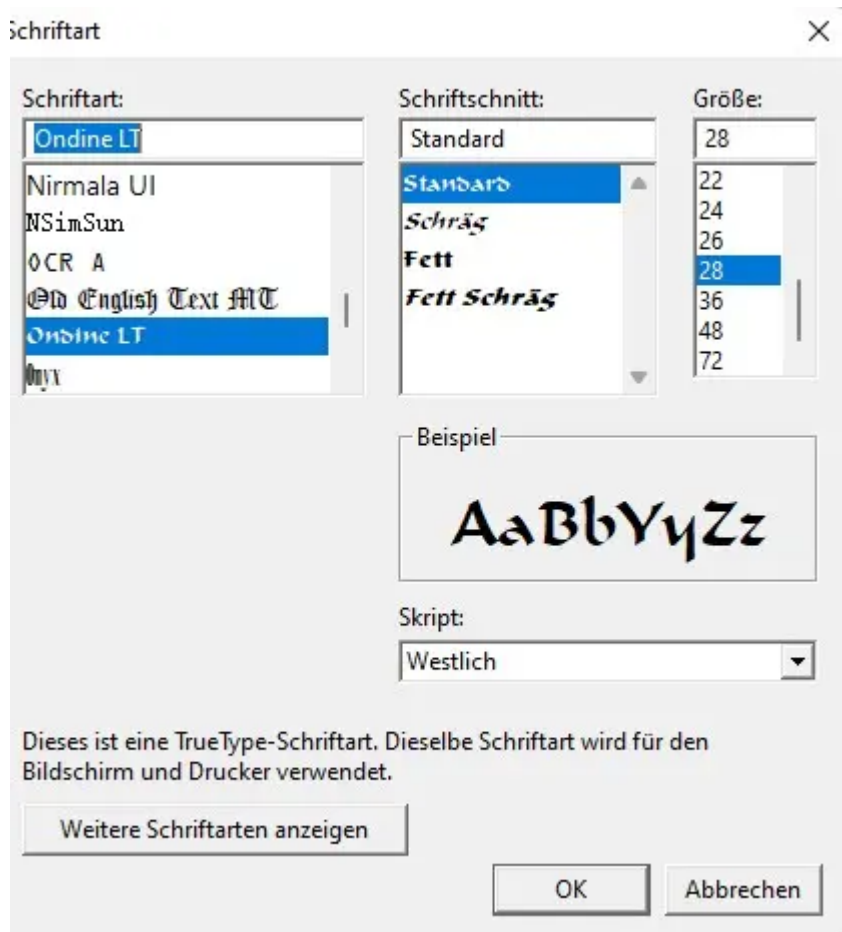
Schriftart

×

Schriftart:

Ondine LT

Nirmala UI
NSimSun
OCR A
Old English Text MT
Ondine LT
Onyx

Schriftschnitt:

Standard

Standard
Schräg
Fett
Fett Schräg

Größe:

28

22
24
26
28
36
48
72

Beispiel

AaBbYyZz

Skript:

Westlich

Dieses ist eine TrueType-Schriftart. Dieselbe Schriftart wird für den Bildschirm und Drucker verwendet.

Weitere Schriftarten anzeigen

OK

Abbrechen